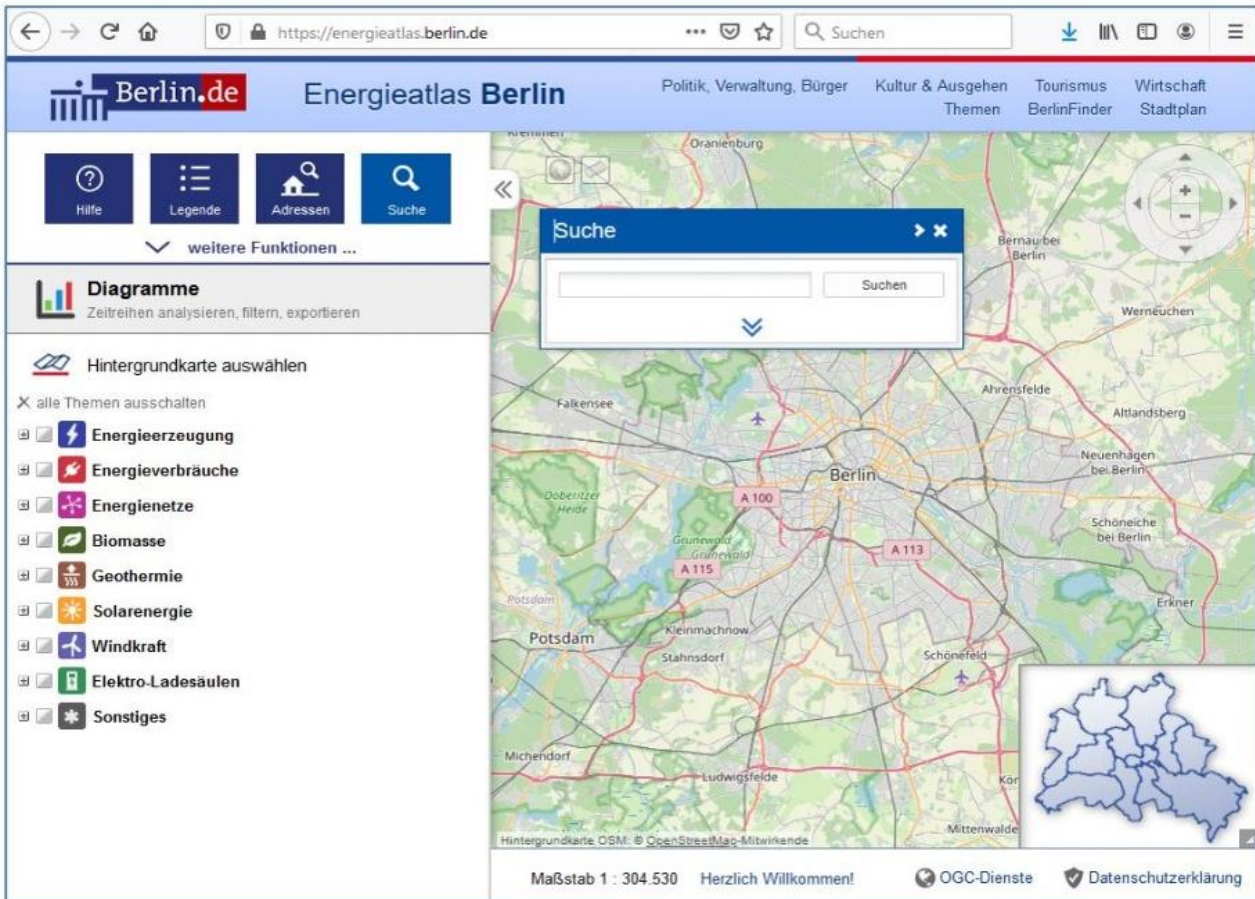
https://energieatlas.berlin.de

Suchen

Berlin.de

Energieatlas Berlin

Politik, Verwaltung, Bürger
Kultur & Ausgehen
Themen
Tourismus
BerlinFinder
Wirtschaft
Stadtplan

Hilfe
Legende
Adressen
Suche

weitere Funktionen ...

Diagramme
Zeitreihen analysieren, filtern, exportieren

Hintergrundkarte auswählen

alle Themen ausschalten

Energieerzeugung
Energieverbräuche
Energienetze
Biomasse
Geothermie
Solarenergie
Windkraft
Elektro-Ladesäulen
Sonstiges

Suche

Suchen

Oranienburg
Bernau bei Berlin
Werneuchen
Ahrensfelde
Falkensee
Altlandsberg
Neuenhagen bei Berlin
Berlin
A 100
Döberitzer Heide
Grunewald
Grunewald
A 115
A 113
Schöneiche bei Berlin
Potsdam
Erkner
Potsdam
Kleinmachnow
Stahnsdorf
Schönefeld
Michendorf
Ludwigsfelde
Mittenwalde

Hintergrundkarte OSM: © OpenStreetMap-Mitwirkende

Maßstab 1 : 304.530
Herzlich Willkommen!
OGC-Dienste
Datenschutzerklärung